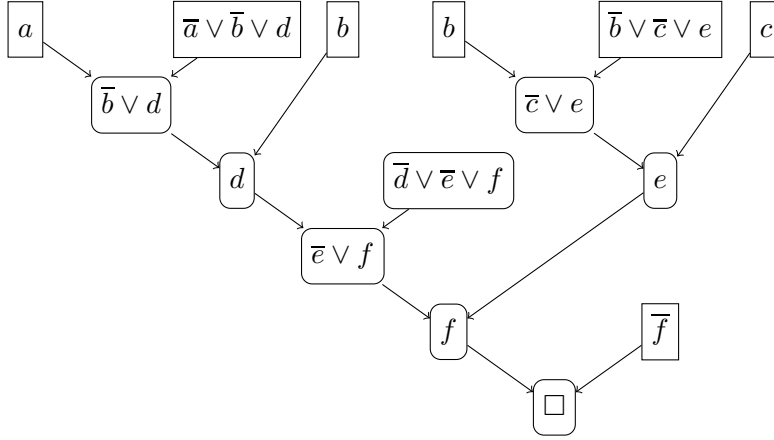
$a$

$\overline{a} \vee \overline{b} \vee d$

$b$

$b$

$\overline{b} \vee \overline{c} \vee e$

$c$

$\overline{b} \vee d$

$\overline{c} \vee e$

$d$

$\overline{d} \vee \overline{e} \vee f$

$e$

$\overline{e} \vee f$

$f$

$\overline{f}$

$\square$